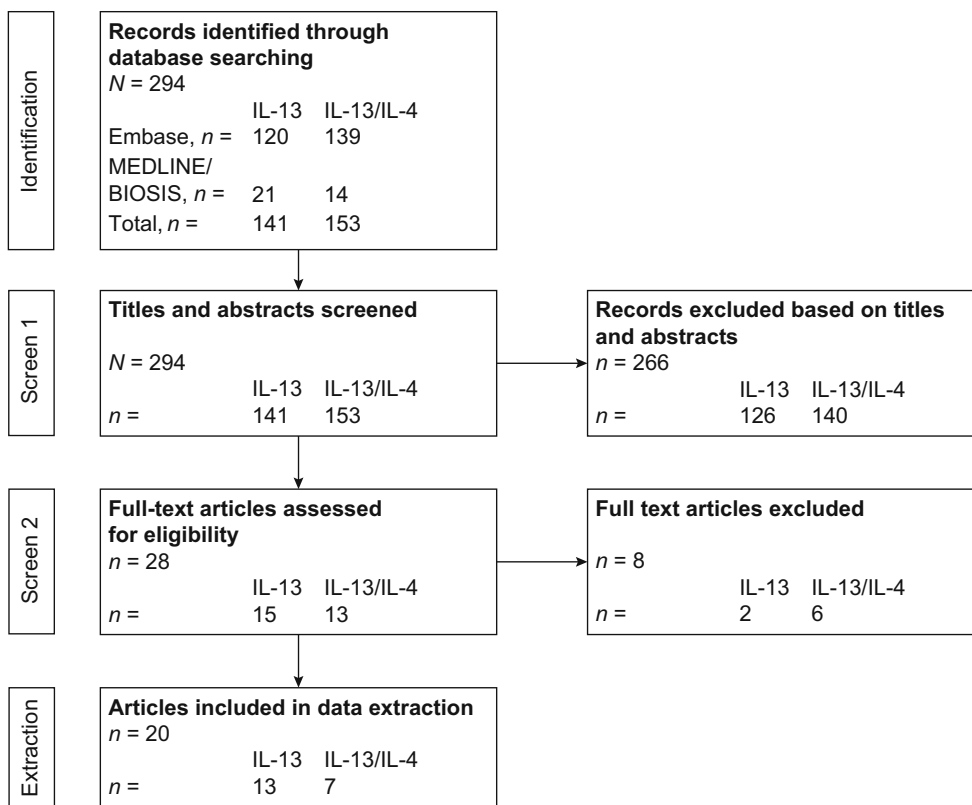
Identification

**Records identified through database searching**
$N$ = 294

| | IL-13 | IL-13/IL-4 |
|---|---|---|
| Embase, $n$ = | 120 | 139 |
| MEDLINE/ BIOSIS, $n$ = | 21 | 14 |
| Total, $n$ = | 141 | 153 |

Screen 1

**Titles and abstracts screened**
$N$ = 294

| | IL-13 | IL-13/IL-4 |
|---|---|---|
| $n$ = | 141 | 153 |

**Records excluded based on titles and abstracts**
$n$ = 266

| | IL-13 | IL-13/IL-4 |
|---|---|---|
| $n$ = | 126 | 140 |

Screen 2

**Full-text articles assessed for eligibility**
$n$ = 28

| | IL-13 | IL-13/IL-4 |
|---|---|---|
| $n$ = | 15 | 13 |

**Full text articles excluded**
$n$ = 8

| | IL-13 | IL-13/IL-4 |
|---|---|---|
| $n$ = | 2 | 6 |

Extraction

**Articles included in data extraction**
$n$ = 20

| | IL-13 | IL-13/IL-4 |
|---|---|---|
| $n$ = | 13 | 7 |